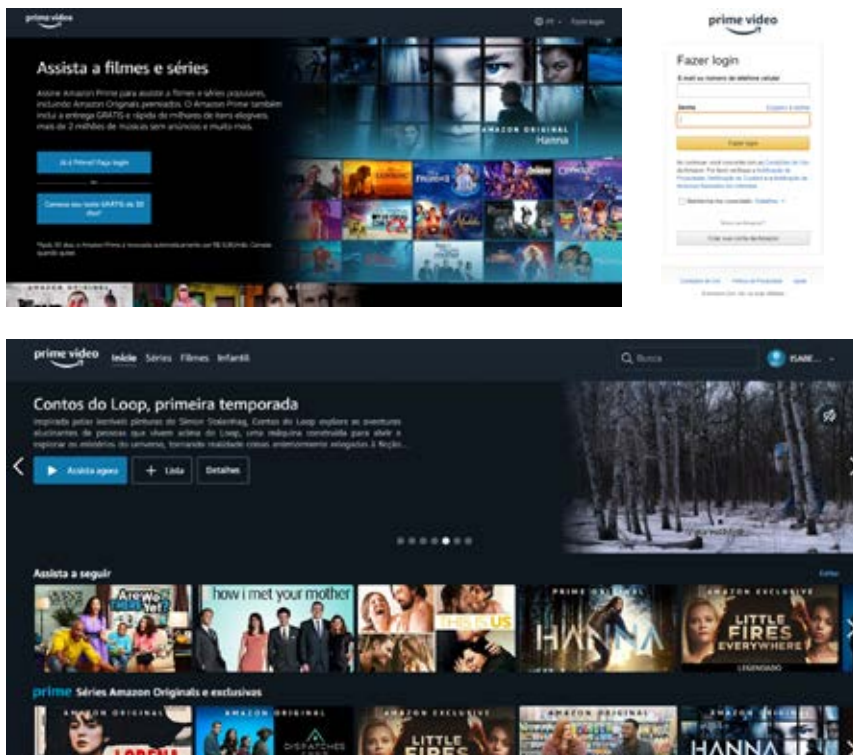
prime video

PT · Fazer login

Assista a filmes e séries

Assine Amazon Prime para assistir a filmes e séries populares, incluindo Amazon Originals premiados. O Amazon Prime também inclui a entrega GRÁTIS e rápida de milhares de itens elegíveis, mais de 2 milhões de músicas sem anúncios e muito mais.

Já é Prime? Faça login

Comece seu teste GRÁTIS de 30 dias*

*Após 30 dias, o Amazon Prime é renovado automaticamente por R$ 9,90/mês. Cancele quando quiser.

AMAZON ORIGINAL
Hanna

prime video

Fazer login

E-mail ou número de telefone celular

Senha

Esqueci a senha

Fazer login

Ao continuar, você concorda com as Condições de Uso da Amazon. Por favor verifique a Notificação de Privacidade, Notificação de Cookies e a Notificação de Anúncios Baseados em Interesses.

Continuar conectado. Detalhes

Novo na Amazon?

Criar sua conta da Amazon

Condições de Uso · Política de Privacidade · Ajuda

prime video · Início · Séries · Filmes · Infantil

Busca

ISABE...

Contos do Loop, primeira temporada

Inspirada pelas icônicas pinturas de Simon Stålenhag, Contos do Loop explora as aventuras alucinantes de pessoas que vivem acima do Loop, uma máquina construída para abrir e explorar os mistérios do universo, tornando realidade coisas anteriormente relegadas à ficção...

Assista agora · + Lista · Detalhes

Assista a seguir

Editar

Are We There Yet?

how i met your mother

THIS IS US

PRIME ORIGINAL
HANNA

AMAZON EXCLUSIVE
LITTLE FIRES EVERYWHERE
LEGENDADO

prime Séries Amazon Originals e exclusivas

AMAZON ORIGINAL

AMAZON ORIGINAL
DISPATCHES

AMAZON EXCLUSIVE
LITTLE FIRES

AMAZON ORIGINAL
HANNA